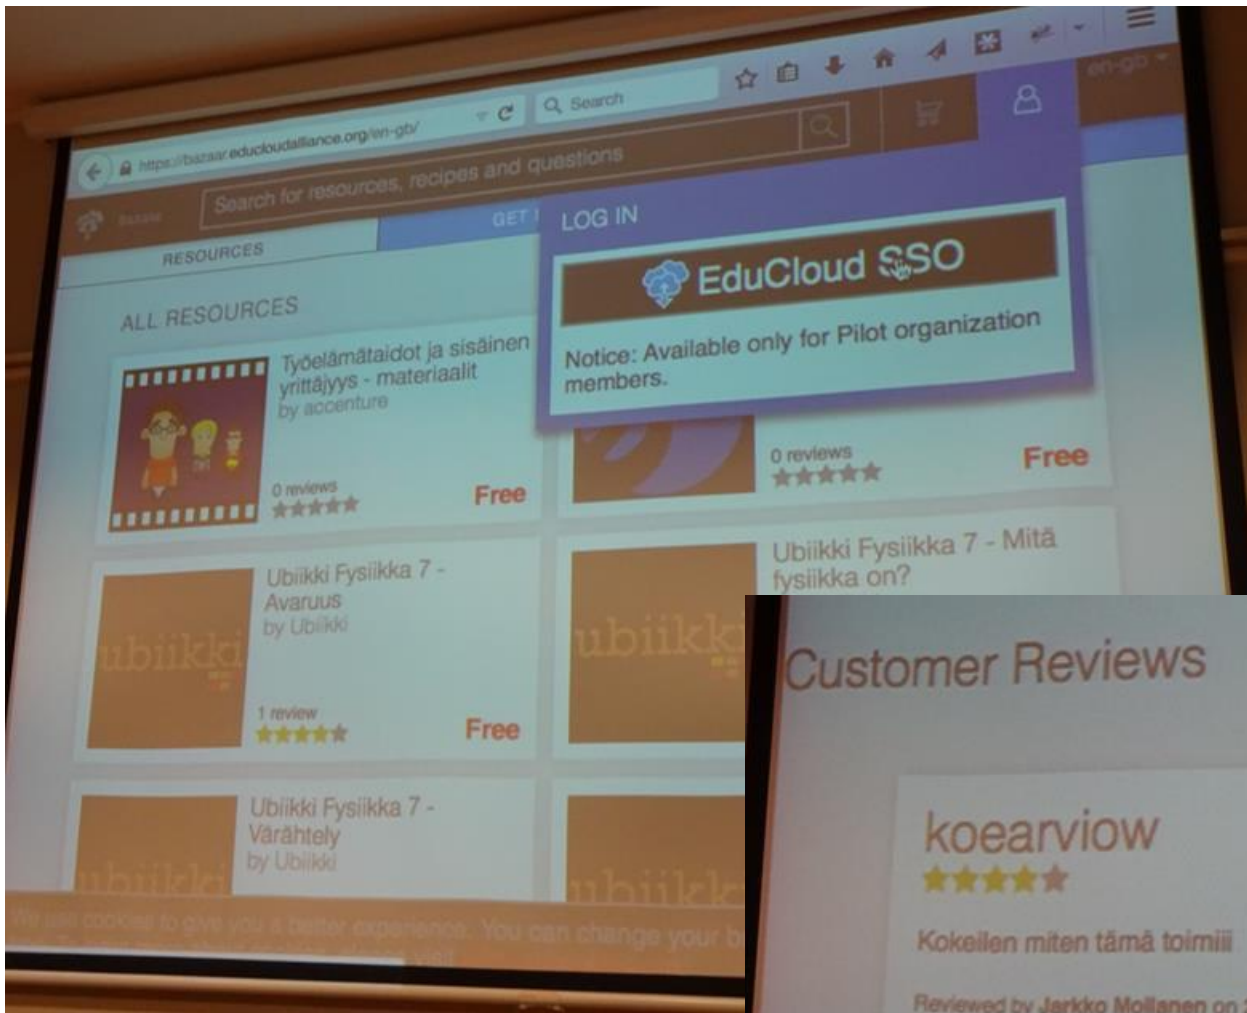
https://bazaar.educloudalliance.org/en-gb/

Search

en-gb

Search for resources, recipes and questions

Bazaar

RESOURCES

GET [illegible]

LOG IN

EduCloud SSO

Notice: Available only for Pilot organization members.

ALL RESOURCES

Työelämätaidot ja sisäinen yrittäjyys - materiaalit
by accenture

0 reviews

Free

0 reviews

Free

Ubiikki Fysiikka 7 - Avaruus
by Ubiikki

ubiikki

1 review

Free

Ubiikki Fysiikka 7 - Mitä fysiikka on?

ubiikki

Ubiikki Fysiikka 7 - Värähtely
by Ubiikki

ubiikki

ubiikki

We use cookies to give you a better experience. You can change your b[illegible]

Customer Reviews

koearview

Kokeilen miten tämä toimiii

Reviewed by Jarkko Moilanen on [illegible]